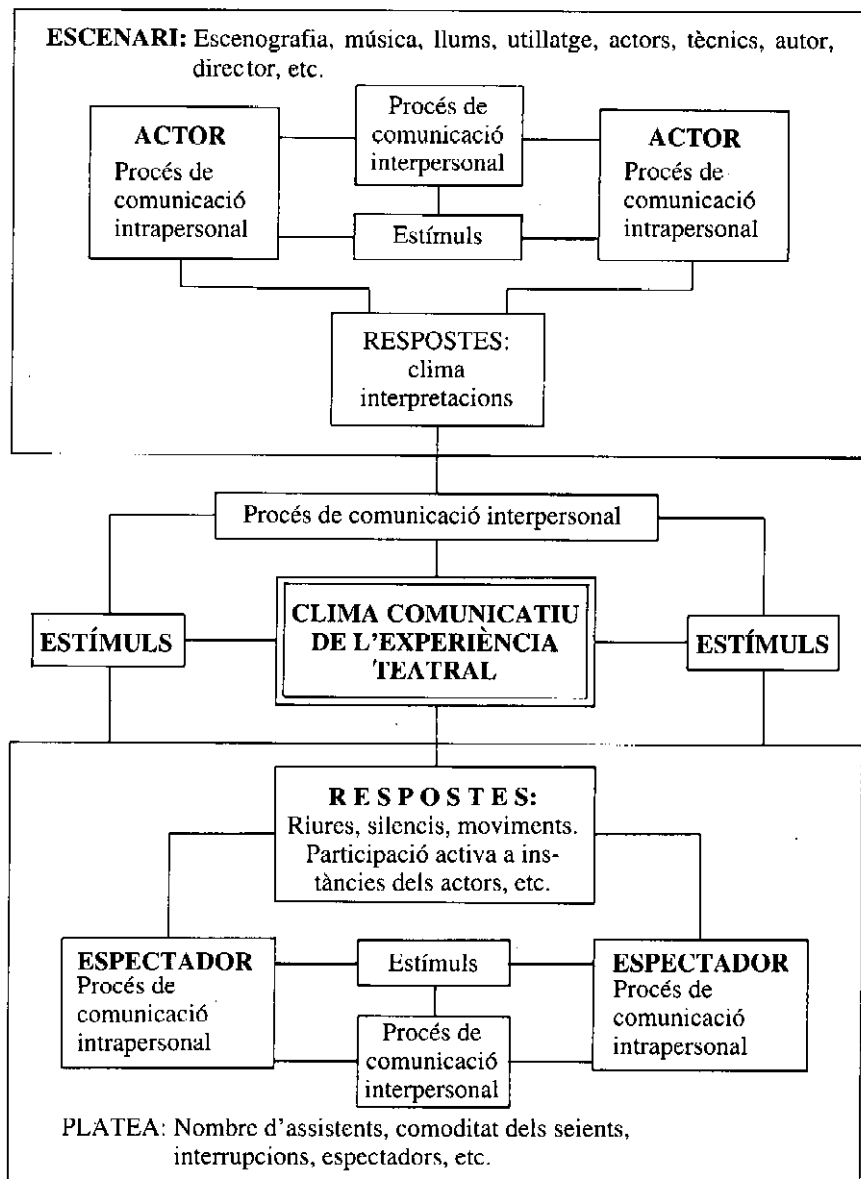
ESCENARI: Escenografia, música, llums, utillatge, actors, tècnics, autor, director, etc.

ACTOR
Procés de comunicació intrapersonal

Procés de comunicació interpersonal

Estímuls

ACTOR
Procés de comunicació intrapersonal

RESPOSTES: clima interpretacions

Procés de comunicació interpersonal

ESTÍMULS

CLIMA COMUNICATIU DE L'EXPERIÈNCIA TEATRAL

ESTÍMULS

RESPOSTES:
Riures, silencis, moviments. Participació activa a instàncies dels actors, etc.

ESPECTADOR
Procés de comunicació intrapersonal

Estímuls

Procés de comunicació interpersonal

ESPECTADOR
Procés de comunicació intrapersonal

PLATEA: Nombre d'assistents, comoditat dels seients, interrupcions, espectadors, etc.